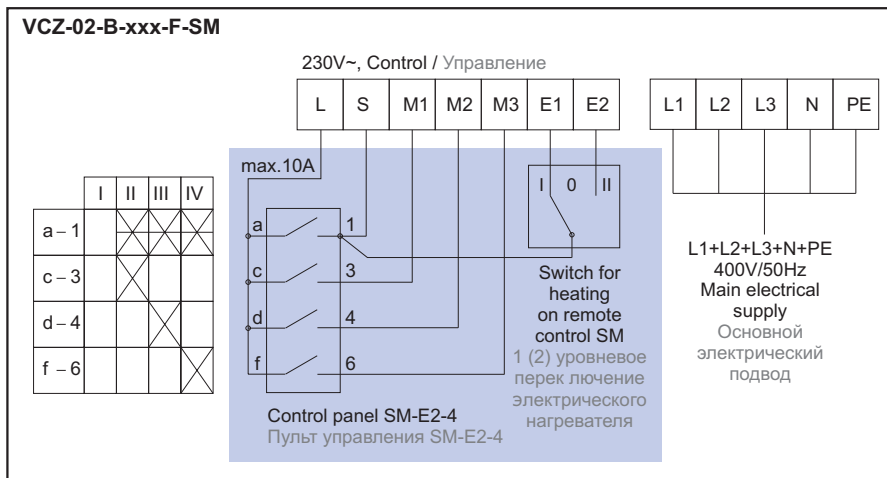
VCZ-02-B-xxx-F-SM

230V~, Control / Управление

| L | S | M1 | M2 | M3 | E1 | E2 |
|---|---|---|---|---|---|---|

| L1 | L2 | L3 | N | PE |
|---|---|---|---|---|

max.10A

I 0 II

|  | I | II | III | IV |
|---|---|---|---|---|
| a – 1 |  | X | X | X |
| c – 3 |  | X |  |  |
| d – 4 |  |  | X |  |
| f – 6 |  |  |  | X |

a 1
c 3
d 4
f 6

Switch for heating on remote control SM
1 (2) уровневое перек лючение электрического нагревателя

L1+L2+L3+N+PE
400V/50Hz
Main electrical supply
Основной электрический подвод

Control panel SM-E2-4
Пульт управления SM-E2-4